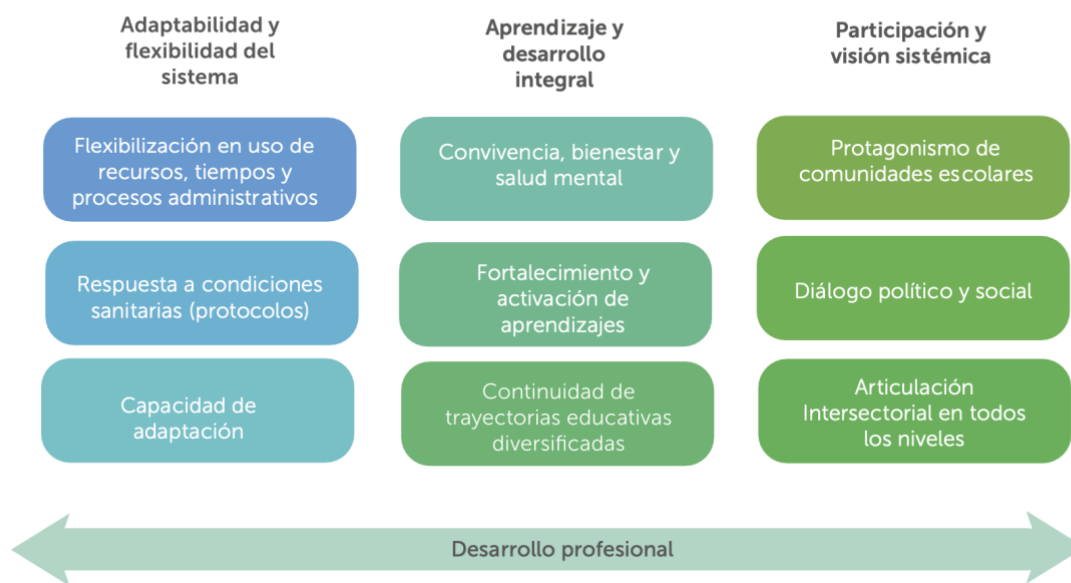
Adaptabilidad y flexibilidad del sistema

Flexibilización en uso de recursos, tiempos y procesos administrativos

Respuesta a condiciones sanitarias (protocolos)

Capacidad de adaptación

Aprendizaje y desarrollo integral

Convivencia, bienestar y salud mental

Fortalecimiento y activación de aprendizajes

Continuidad de trayectorias educativas diversificadas

Participación y visión sistémica

Protagonismo de comunidades escolares

Diálogo político y social

Articulación Intersectorial en todos los niveles

Desarrollo profesional